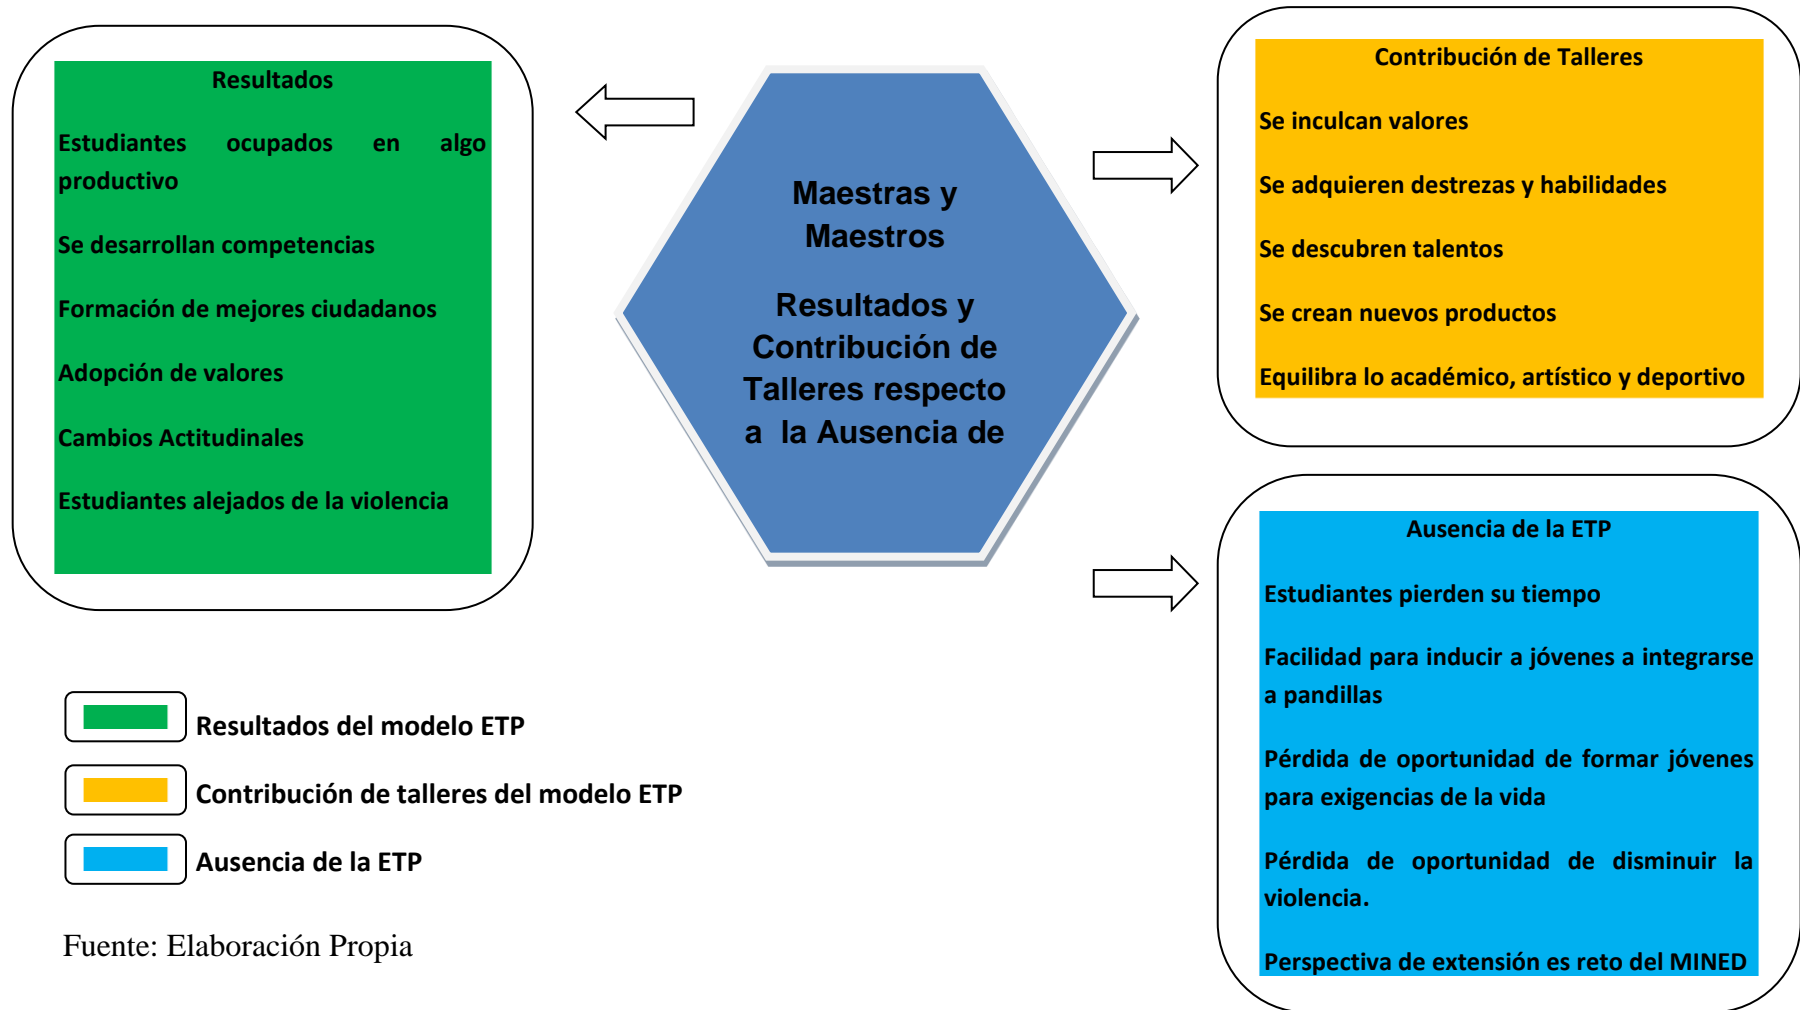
Resultados

Estudiantes ocupados en algo productivo

Se desarrollan competencias

Formación de mejores ciudadanos

Adopción de valores

Cambios Actitudinales

Estudiantes alejados de la violencia

Maestras y Maestros

Resultados y Contribución de Talleres respecto a la Ausencia de

Contribución de Talleres

Se inculcan valores

Se adquieren destrezas y habilidades

Se descubren talentos

Se crean nuevos productos

Equilibra lo académico, artístico y deportivo

Ausencia de la ETP

Estudiantes pierden su tiempo

Facilidad para inducir a jóvenes a integrarse a pandillas

Pérdida de oportunidad de formar jóvenes para exigencias de la vida

Pérdida de oportunidad de disminuir la violencia.

Perspectiva de extensión es reto del MINED

Resultados del modelo ETP

Contribución de talleres del modelo ETP

Ausencia de la ETP

Fuente: Elaboración Propia